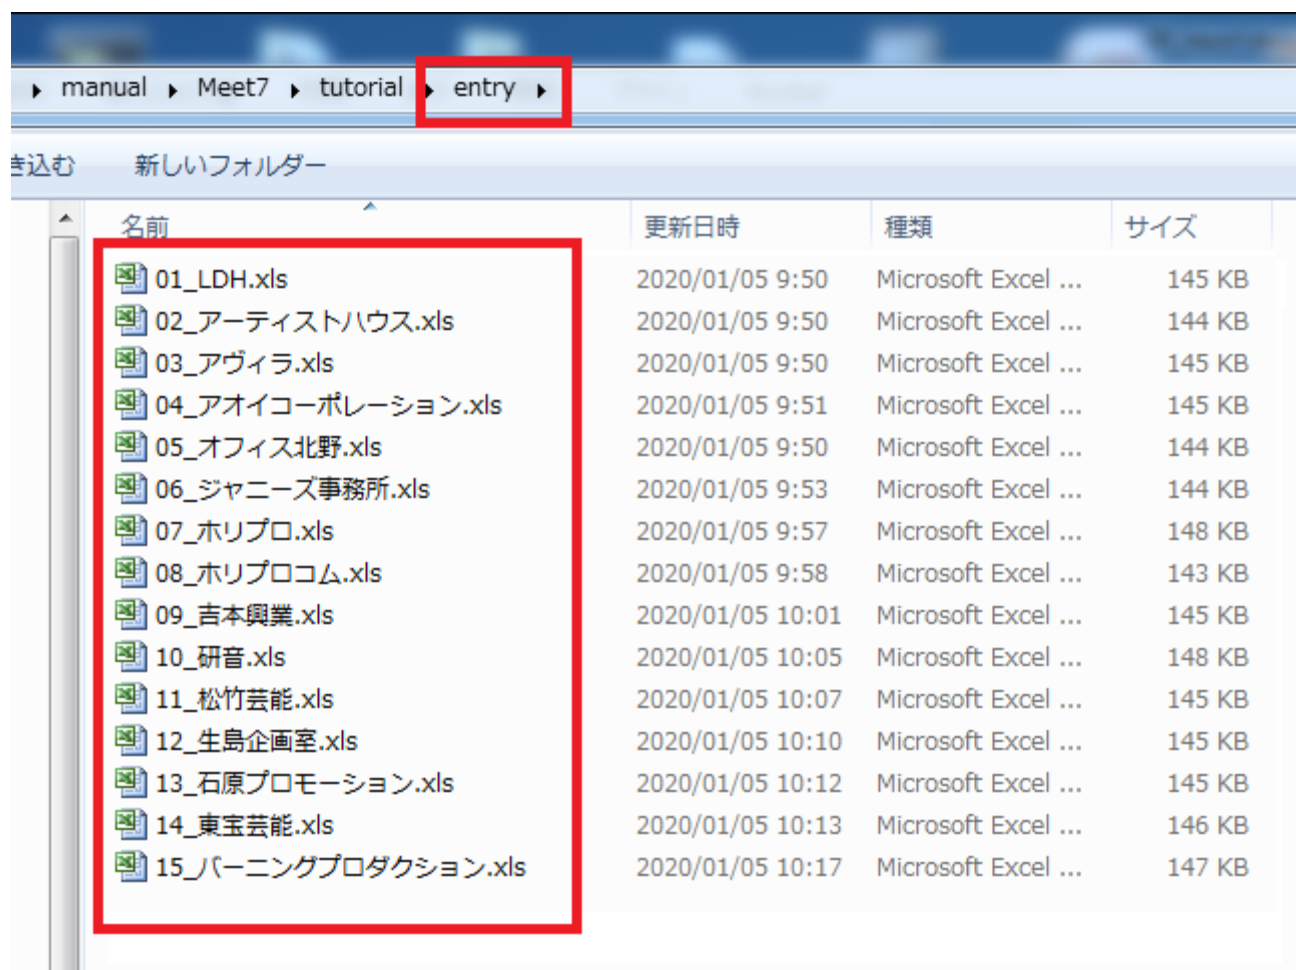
▸ manual ▸ Meet7 ▸ tutorial ▸ entry ▸

き込む 新しいフォルダー

| 名前 | 更新日時 | 種類 | サイズ |
|---|---|---|---|
| 01_LDH.xls | 2020/01/05 9:50 | Microsoft Excel ... | 145 KB |
| 02_アーティストハウス.xls | 2020/01/05 9:50 | Microsoft Excel ... | 144 KB |
| 03_アヴィラ.xls | 2020/01/05 9:50 | Microsoft Excel ... | 145 KB |
| 04_アオイコーポレーション.xls | 2020/01/05 9:51 | Microsoft Excel ... | 145 KB |
| 05_オフィス北野.xls | 2020/01/05 9:50 | Microsoft Excel ... | 144 KB |
| 06_ジャニーズ事務所.xls | 2020/01/05 9:53 | Microsoft Excel ... | 144 KB |
| 07_ホリプロ.xls | 2020/01/05 9:57 | Microsoft Excel ... | 148 KB |
| 08_ホリプロコム.xls | 2020/01/05 9:58 | Microsoft Excel ... | 143 KB |
| 09_吉本興業.xls | 2020/01/05 10:01 | Microsoft Excel ... | 145 KB |
| 10_研音.xls | 2020/01/05 10:05 | Microsoft Excel ... | 148 KB |
| 11_松竹芸能.xls | 2020/01/05 10:07 | Microsoft Excel ... | 145 KB |
| 12_生島企画室.xls | 2020/01/05 10:10 | Microsoft Excel ... | 145 KB |
| 13_石原プロモーション.xls | 2020/01/05 10:12 | Microsoft Excel ... | 145 KB |
| 14_東宝芸能.xls | 2020/01/05 10:13 | Microsoft Excel ... | 146 KB |
| 15_バーニングプロダクション.xls | 2020/01/05 10:17 | Microsoft Excel ... | 147 KB |